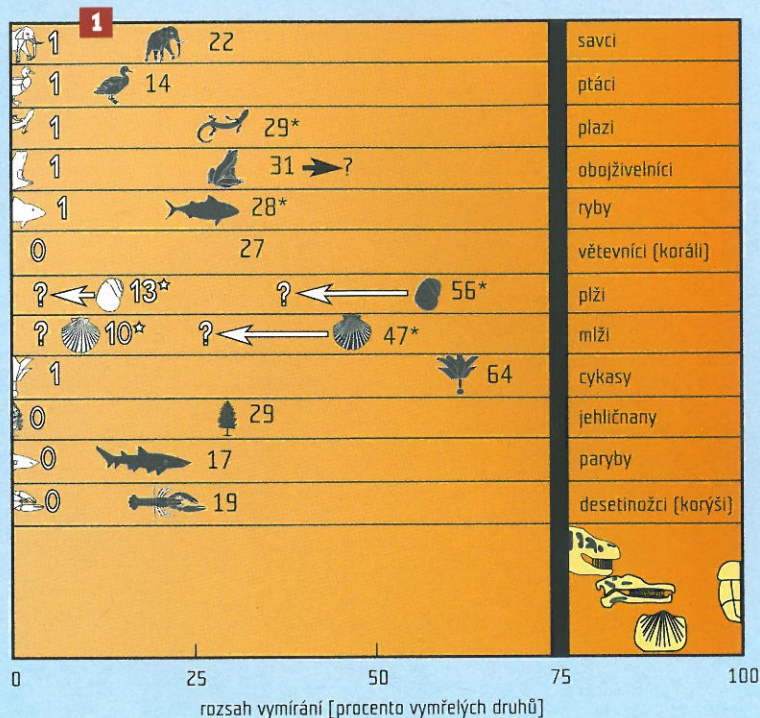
1

1 22 savci
1 14 ptáci
1 29* plazi
1 31 ? obojživelníci
1 28* ryby
0 27 větevníci (koráli)
? 13* ? 56* plži
? 10* ? 47* mlži
1 64 cykasy
0 29 jehličnany
0 17 paryby
0 19 desetinožci (korýši)

0 25 50 75 100
rozsah vymírání (procento vymřelých druhů)